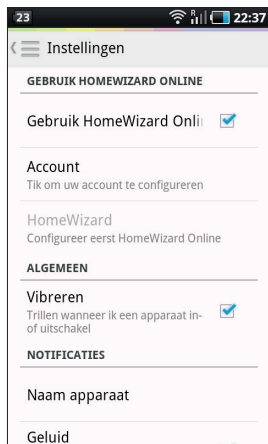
23 22:37

Instellingen

GEBRUIK HOMEWIZARD ONLINE

Gebruik HomeWizard Onli

Account
Tik om uw account te configureren

HomeWizard
Configureer eerst HomeWizard Online

ALGEMEEN

Vibreren
Trillen wanneer ik een apparaat in- of uitschakel

NOTIFICATIES

Naam apparaat

Geluid